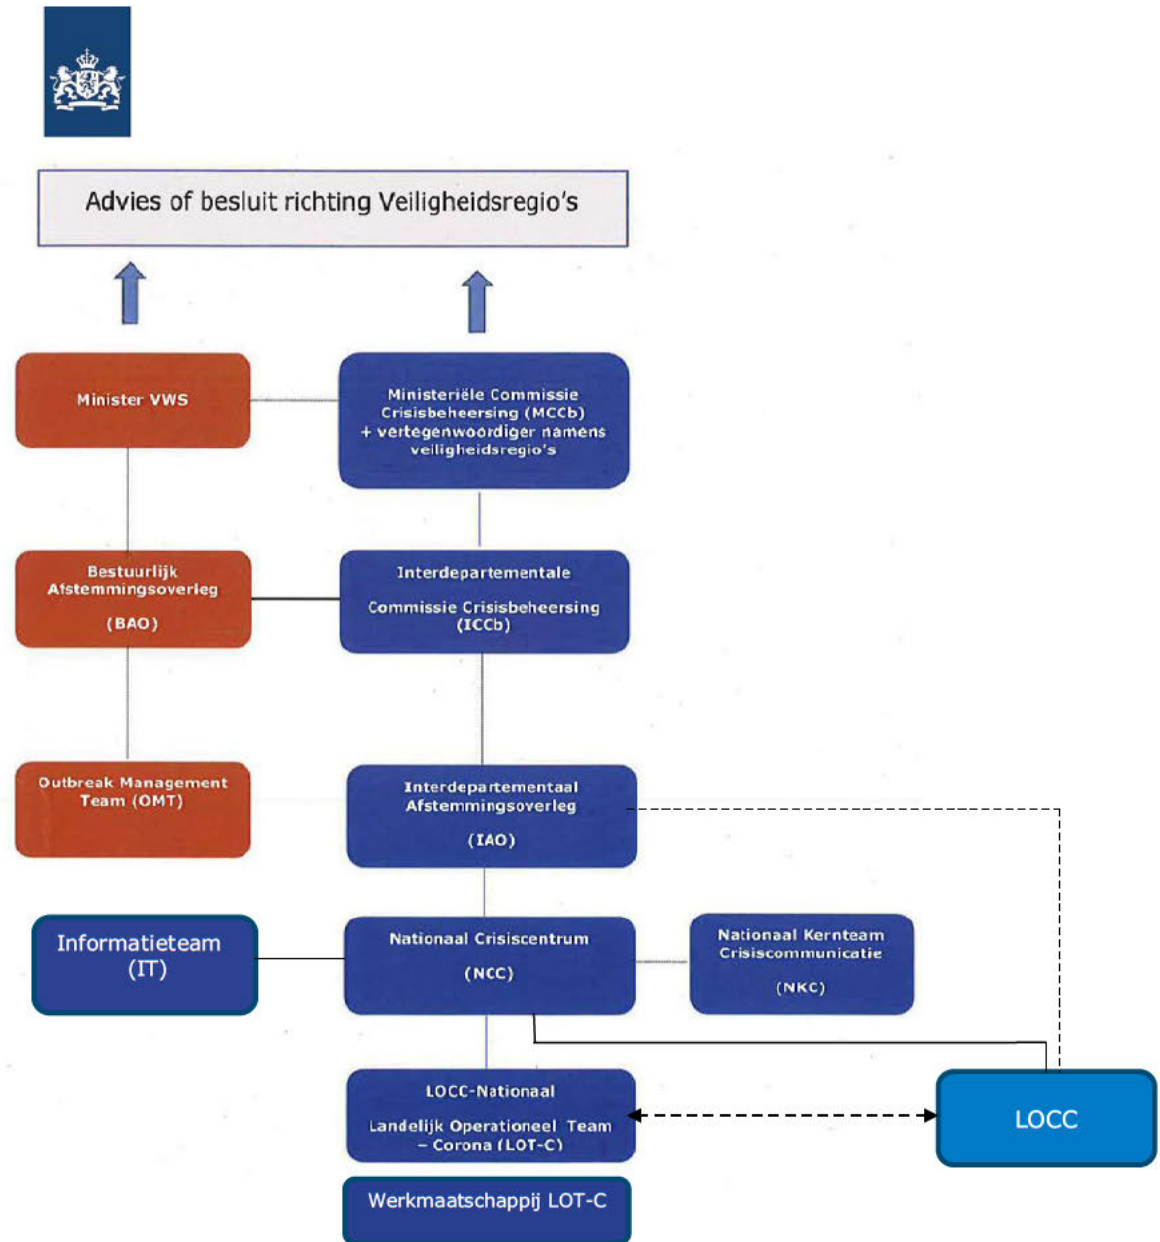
Advies of besluit richting Veiligheidsregio's

Minister VWS

Ministeriële Commissie Crisisbeheersing (MCCb) + vertegenwoordiger namens veiligheidsregio's

Bestuurlijk Afstemmingsoverleg (BAO)

Interdepartementale Commissie Crisisbeheersing (ICCb)

Outbreak Management Team (OMT)

Interdepartementaal Afstemmingsoverleg (IAO)

Informatieteam (IT)

Nationaal Crisiscentrum (NCC)

Nationaal Kernteam Crisiscommunicatie (NKC)

LOCC-Nationaal
Landelijk Operationeel Team – Corona (LOT-C)

LOCC

Werkmaatschappij LOT-C